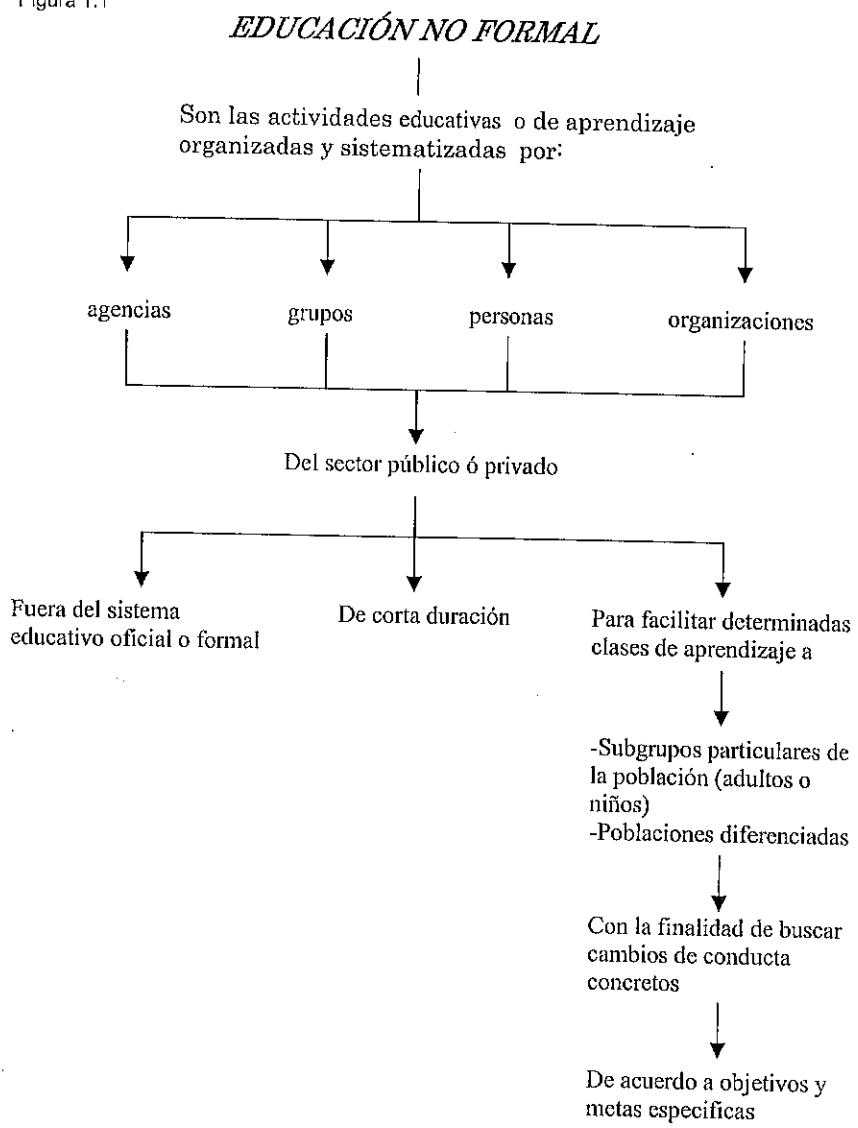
Figura 1.1

EDUCACIÓN NO FORMAL

Son las actividades educativas o de aprendizaje organizadas y sistematizadas por:

agencias

grupos

personas

organizaciones

Del sector público ó privado

Fuera del sistema educativo oficial o formal

De corta duración

Para facilitar determinadas clases de aprendizaje a

-Subgrupos particulares de la población (adultos o niños)
-Poblaciones diferenciadas

Con la finalidad de buscar cambios de conducta concretos

De acuerdo a objetivos y metas especificas